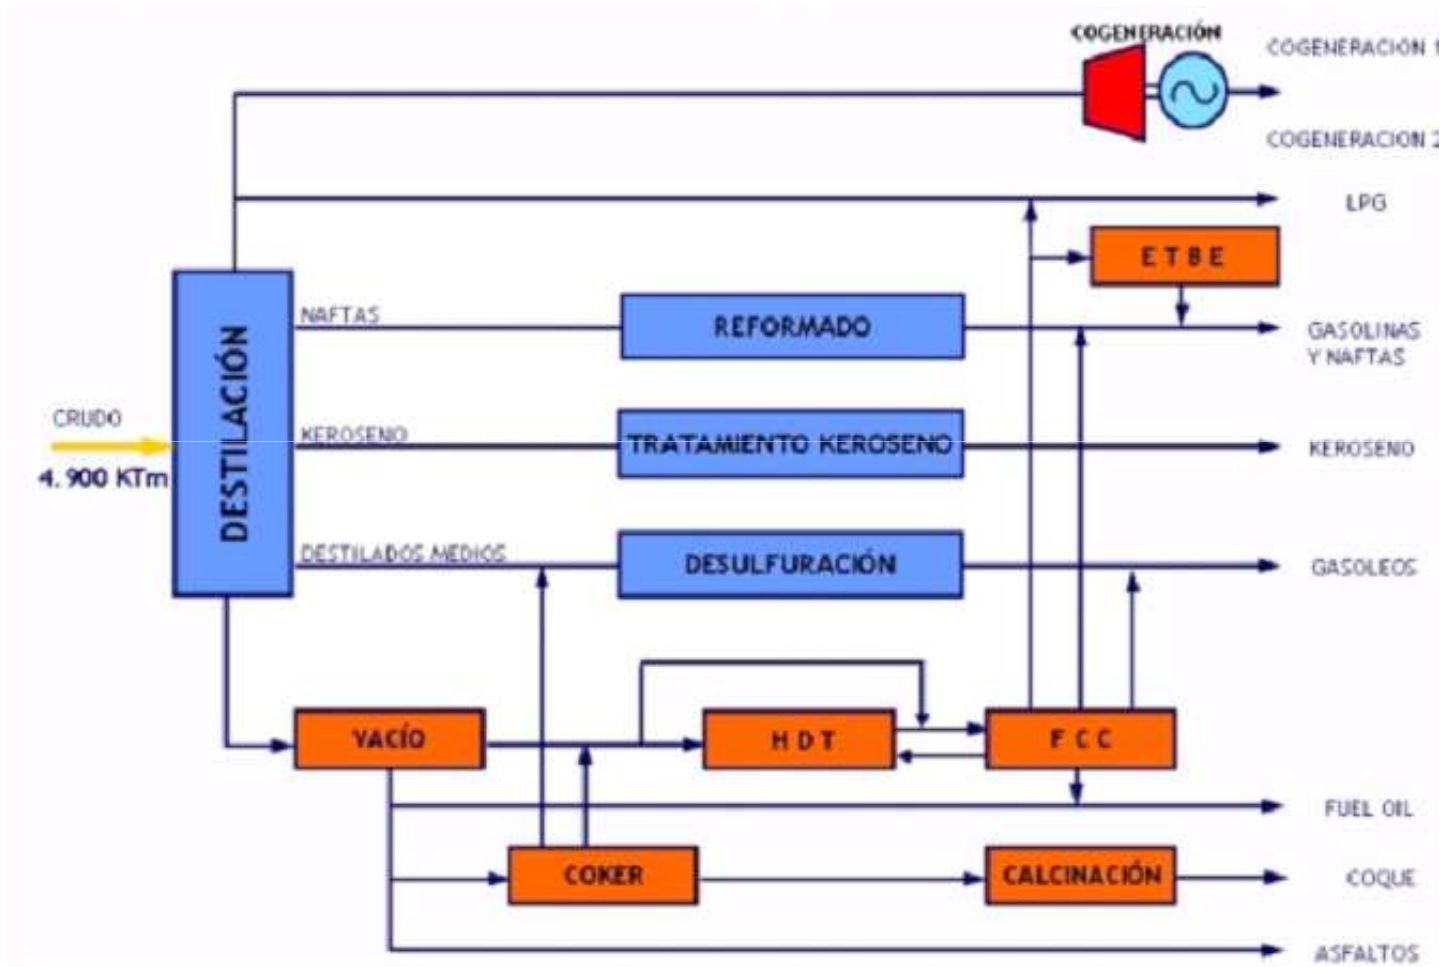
COGENERACIÓN
COGENERACION 1
COGENERACION 2
LPG
ETBE
NAFTAS
REFORMADO
GASOLINAS Y NAFTAS
CRUDO
4.900 KTm
DESTILACIÓN
KEROSENO
TRATAMIENTO KEROSENO
KEROSENO
DESTILADOS MEDIOS
DESULFURACIÓN
GASOLEOS
VACÍO
HDT
FCC
FUEL OIL
COKER
CALCINACIÓN
COQUE
ASFALTOS